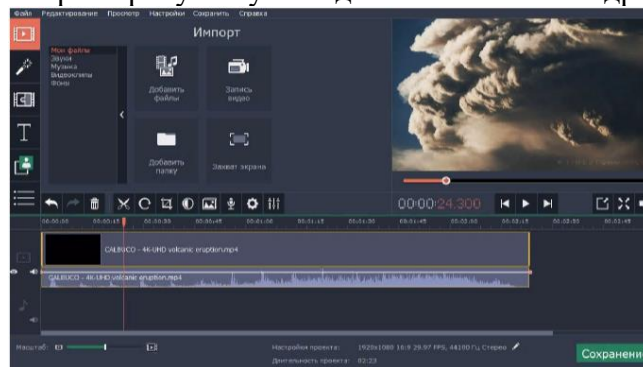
Файл Редактирование Просмотр Настройки Сохранить Справка

Импорт

Мои файлы
Звуки
Музыка
Видеоклипы
Фоны

Добавить файлы

Запись видео

Добавить папку

Захват экрана

00:00:24.300

CALBUCO - 4K-UHD volcanic eruption.mp4

CALBUCO - 4K-UHD volcanic eruption.mp4

Масштаб:

Настройки проекта: 1920x1080 16:9 29.97 FPS, 44100 Гц Стерео

Длительность проекта: 02:23

Сохранени